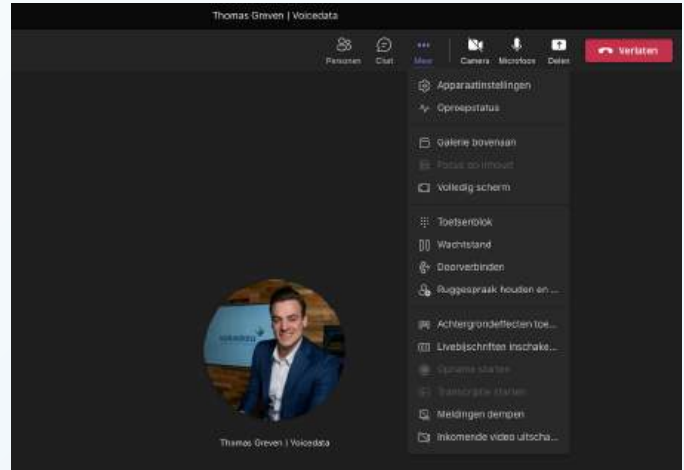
Thomas Greven | Voicedata

Personen Chat Meer Camera Microfoon Delen Verlaten

Apparaatinstellingen
Oproepstatus
Galerie bovenaan
Focus op inhoud
Volledig scherm
Toetsenblok
Wachtstand
Doorverbinden
Ruggespraak houden en ...
Achtergrondeffecten toe...
Livebijschriften inschake...
Opname starten
Transcriptie starten
Meldingen dempen
Inkomende video uitscha...

Thomas Greven | Voicedata